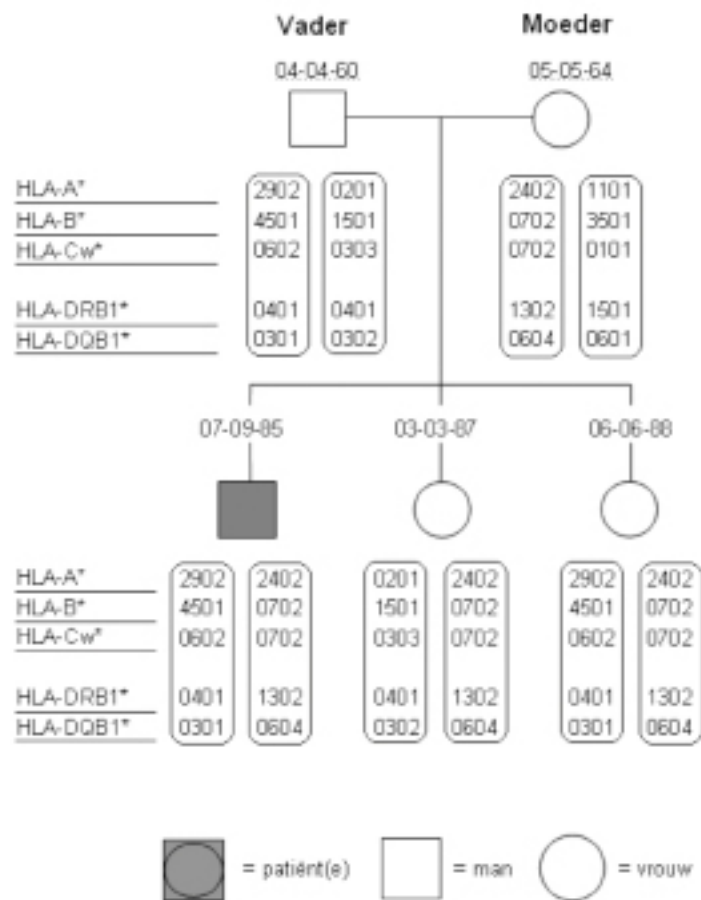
Vader

Moeder

04-04-60

05-05-64

| | | | | |
|---|---|---|---|---|
| HLA-A* | 2902 | 0201 | 2402 | 1101 |
| HLA-B* | 4501 | 1501 | 0702 | 3501 |
| HLA-Cw* | 0602 | 0303 | 0702 | 0101 |
| HLA-DRB1* | 0401 | 0401 | 1302 | 1501 |
| HLA-DQB1* | 0301 | 0302 | 0604 | 0601 |

07-09-85

03-03-87

06-06-88

| | | | | | | |
|---|---|---|---|---|---|---|
| HLA-A* | 2902 | 2402 | 0201 | 2402 | 2902 | 2402 |
| HLA-B* | 4501 | 0702 | 1501 | 0702 | 4501 | 0702 |
| HLA-Cw* | 0602 | 0702 | 0303 | 0702 | 0602 | 0702 |
| HLA-DRB1* | 0401 | 1302 | 0401 | 1302 | 0401 | 1302 |
| HLA-DQB1* | 0301 | 0604 | 0302 | 0604 | 0301 | 0604 |

= patiënt(e)

= man

= vrouw